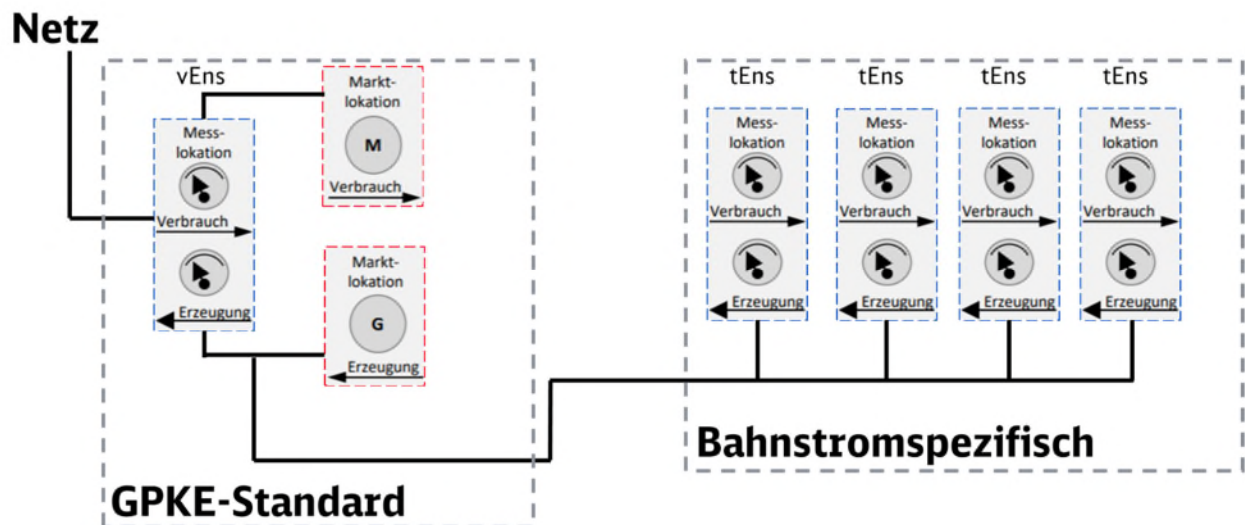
Netz

vEns

Mess-lokation

Verbrauch

Erzeugung

Markt-lokation

M

Verbrauch

Markt-lokation

G

Erzeugung

GPKE-Standard

tEns

Mess-lokation

Verbrauch

Erzeugung

tEns

Mess-lokation

Verbrauch

Erzeugung

tEns

Mess-lokation

Verbrauch

Erzeugung

tEns

Mess-lokation

Verbrauch

Erzeugung

Bahnstromspezifisch